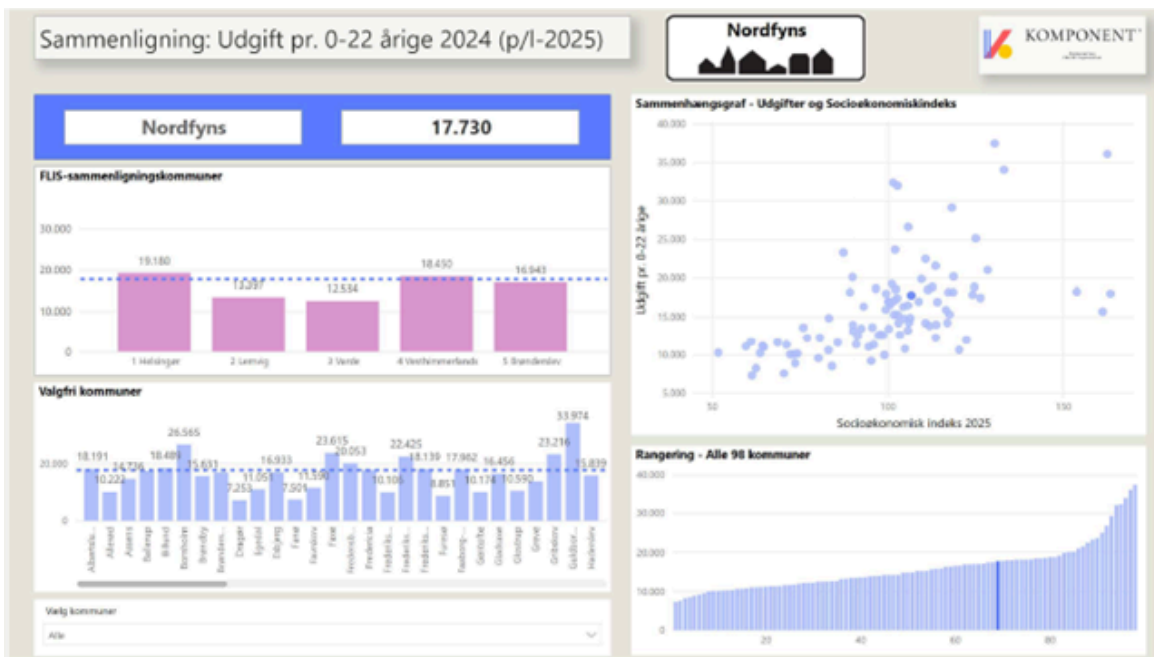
Sammenligning: Udgift pr. 0-22 årige 2024 (p/l-2025)

Nordfyns

KOMPONENT

Nordfyns

17.730

FLIS-sammenligningskommuner

30.000
20.000
10.000
0

19.180
13.397
12.534
18.450
16.943

1 Helsingør
2 Lemvig
3 Varde
4 Vesthimmerlands
5 Brønderslev

Valgfri kommuner

20.000
0

18.191
10.222
14.736
18.489
26.565
15.631
7.253
11.051
16.933
7.591
11.590
23.615
20.053
10.106
22.425
18.139
8.851
17.962
10.174
16.456
10.590
23.216
33.974
15.839

Albertslu...
Allerød
Assens
Ballerup
Billund
Bornholm
Brøndby
Dragør
Egedal
Esbjerg
Fanø
Favrskov
Faxe
Fredensb...
Fredericia
Frederiks...
Frederiks...
Frederiks...
Furesø
Faaborg-...
Gentofte
Gladsaxe
Glostrup
Greve
Gribskov
Guldbor...
Haderslev

Vælg kommuner
Alle

Sammenhængsgraf - Udgifter og Socioøkonomiskindeks

40.000
35.000
30.000
25.000
20.000
15.000
10.000
5.000

Udgift pr. 0-22 årige

50
100
150

Socioøkonomisk indeks 2025

Rangering - Alle 98 kommuner

40.000
30.000
20.000
10.000
0

20
40
60
80